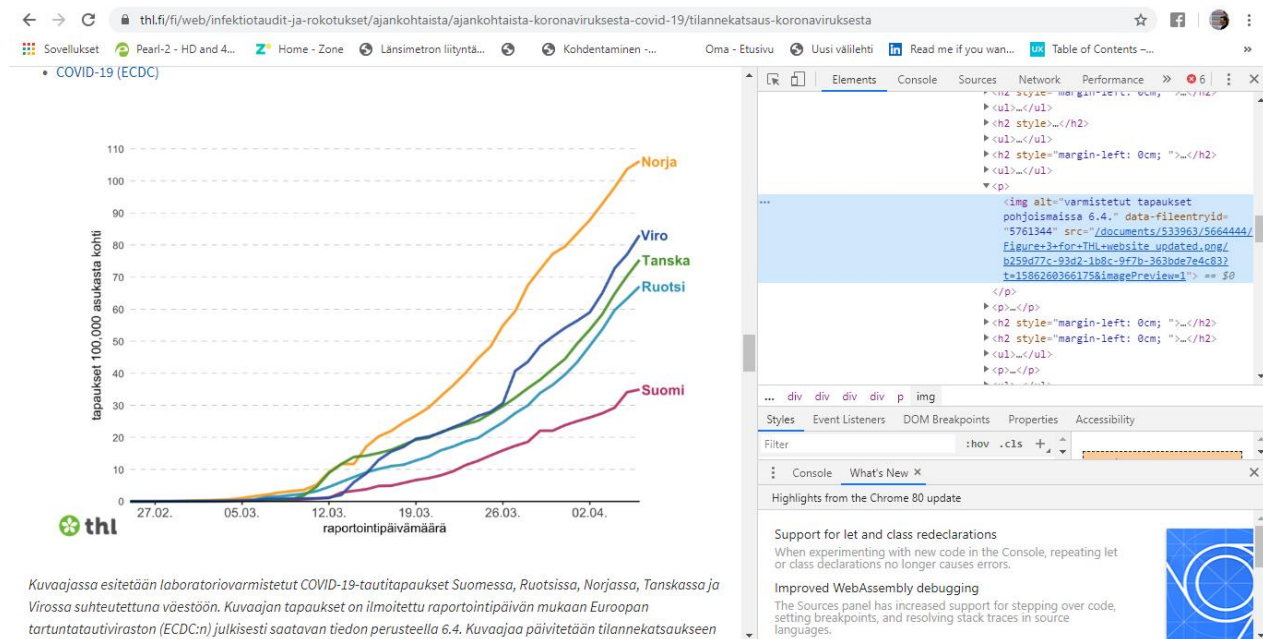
thl.fi/fi/web/infektiotaudit-ja-rokotukset/ajankohtaista/ajankohtaista-koronaviruksesta-covid-19/tilannekatsaus-koronaviruksesta

Sovellukset Pearl-2 - HD and 4... Home - Zone Länsimetron liityntä... Kohdentaminen -... Oma - Etusivu Uusi välilehti Read me if you wan... Table of Contents –...

• COVID-19 (ECDC)

110
100
90
80
70
60
50
40
30
20
10
0
tapaukset 100,000 asukasta kohti
Norja
Viro
Tanska
Ruotsi
Suomi
27.02. 05.03. 12.03. 19.03. 26.03. 02.04.
raportointipäivämäärä
thl

Kuvaajassa esitetään laboratoriovarmistetut COVID-19-tautitapaukset Suomessa, Ruotsissa, Norjassa, Tanskassa ja Virossa suhteutettuna väestöön. Kuvaajan tapaukset on ilmoitettu raportointipäivän mukaan Euroopan tartuntatautiviraston (ECDC:n) julkisesti saatavan tiedon perusteella 6.4. Kuvaajaa päivitetään tilannekatsaukseen

Elements Console Sources Network Performance » 6

<ul>…</ul>
<h2 style>…</h2>
<ul>…</ul>
<h2 style="margin-left: 0cm; ">…</h2>
<ul>…</ul>
<p>
<img alt="varmistetut tapaukset pohjoismaissa 6.4." data-fileentryid="5761344" src="/documents/533963/5664444/Figure+3+for+THL+website_updated.png/b259d77c-93d2-1b8c-9f7b-363bde7e4c83?t=1586260366175&imagePreview=1"> == $0
</p>
<p>…</p>
<h2 style="margin-left: 0cm; ">…</h2>
<h2 style="margin-left: 0cm; ">…</h2>
<ul>…</ul>
<p>…</p>

... div div div div p img

Styles Event Listeners DOM Breakpoints Properties Accessibility
Filter :hov .cls +

Console What's New ×
Highlights from the Chrome 80 update

Support for let and class redeclarations
When experimenting with new code in the Console, repeating let or class declarations no longer causes errors.

Improved WebAssembly debugging
The Sources panel has increased support for stepping over code, setting breakpoints, and resolving stack traces in source languages.